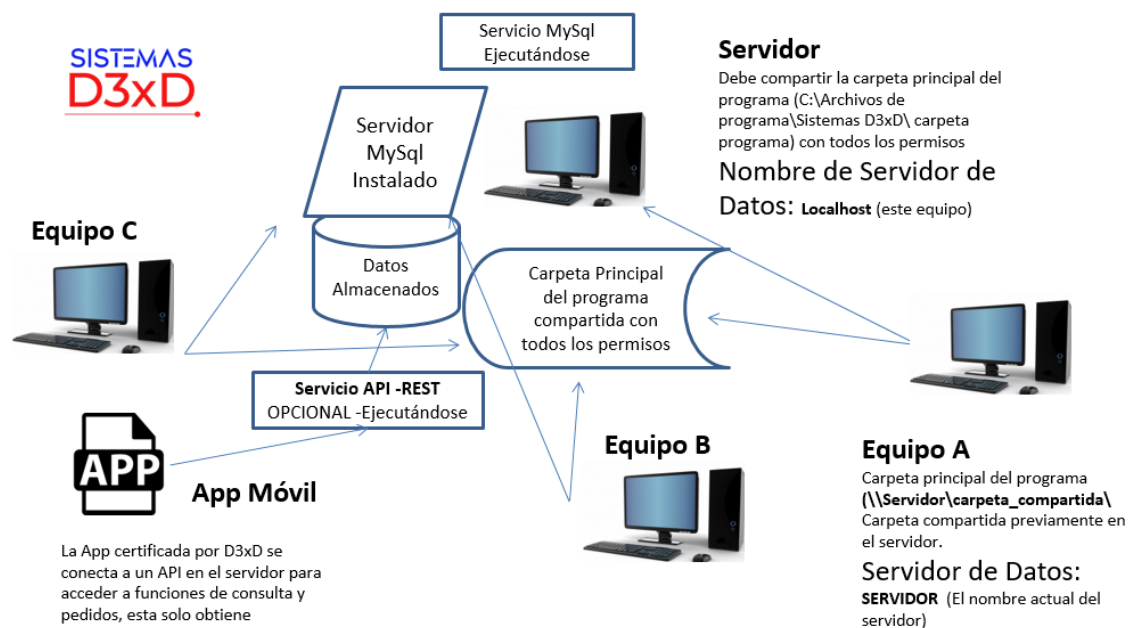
SISTEMAS
D3xD

Servicio MySql
Ejecutándose

Servidor
Debe compartir la carpeta principal del programa (C:\Archivos de programa\Sistemas D3xD\ carpeta programa) con todos los permisos
Nombre de Servidor de Datos: Localhost (este equipo)

Servidor
MySql
Instalado

Equipo C

Datos
Almacenados

Carpeta Principal del programa compartida con todos los permisos

Servicio API -REST
OPCIONAL -Ejecutándose

APP

App Móvil

La App certificada por D3xD se conecta a un API en el servidor para acceder a funciones de consulta y pedidos, esta solo obtiene

Equipo B

Equipo A
Carpeta principal del programa (\\Servidor\carpeta_compartida\
Carpeta compartida previamente en el servidor.
Servidor de Datos:
SERVIDOR (El nombre actual del servidor)